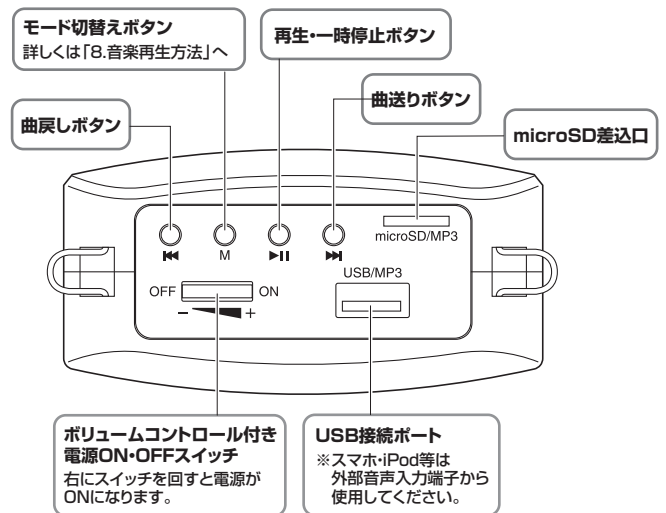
モード切替えボタン
詳しくは「8.音楽再生方法」へ

再生•一時停止ボタン

曲戻しボタン

曲送りボタン

microSD差込口

M

microSD/MP3

USB/MP3

OFF

ON

–

+

ボリュームコントロール付き
電源ON•OFFスイッチ
右にスイッチを回すと電源がONになります。

USB接続ポート
※スマホ•iPod等は
外部音声入力端子から
使用してください。